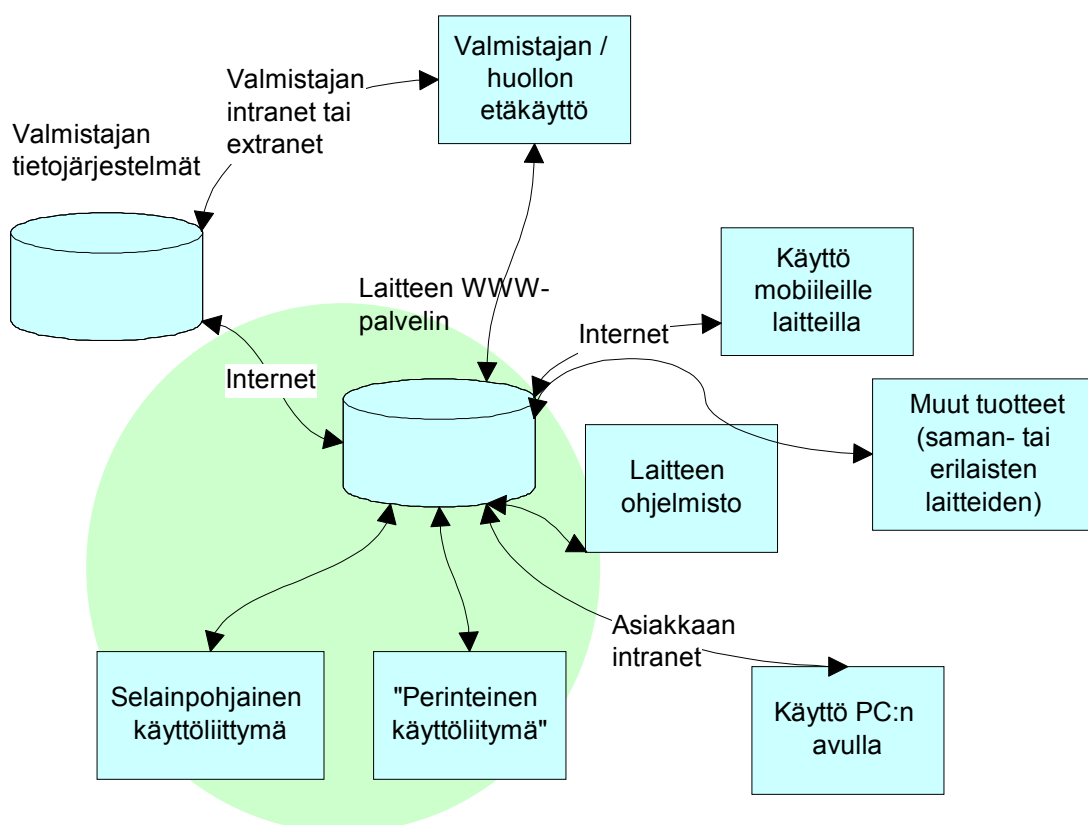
Valmistajan / huollon etäkäyttö

Valmistajan intranet tai extranet

Valmistajan tietojärjestelmät

Käyttö mobiileille laitteilla

Laitteen WWW-palvelin

Internet

Internet

Muut tuotteet (saman- tai erilaisten laitteiden)

Laitteen ohjelmisto

Asiakkaan intranet

Selainpohjainen käyttöliittymä

"Perinteinen käyttöliittymä"

Käyttö PC:n avulla